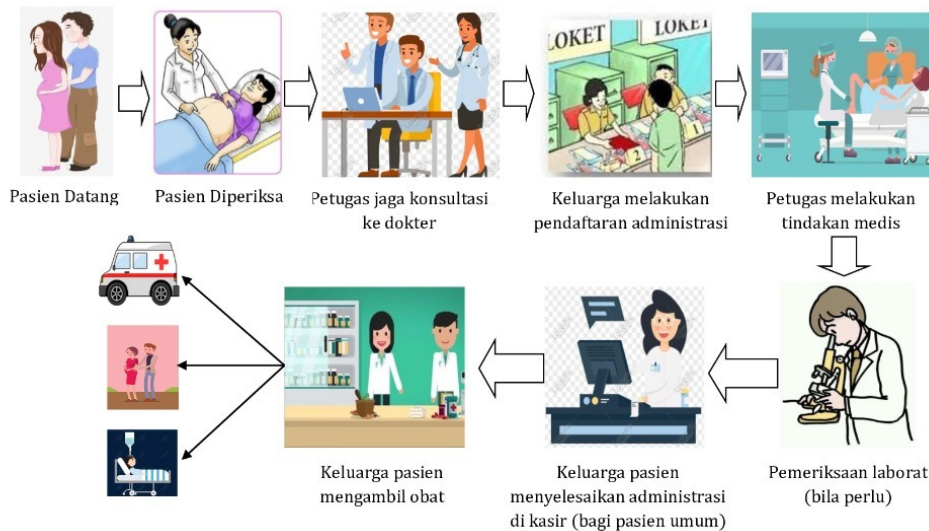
Pasien Datang

Pasien Diperiksa

Petugas jaga konsultasi ke dokter

LOKET LOKET

Keluarga melakukan pendaftaran administrasi

Petugas melakukan tindakan medis

Pemeriksaan laborat (bila perlu)

Keluarga pasien menyelesaikan administrasi di kasir (bagi pasien umum)

Keluarga pasien mengambil obat